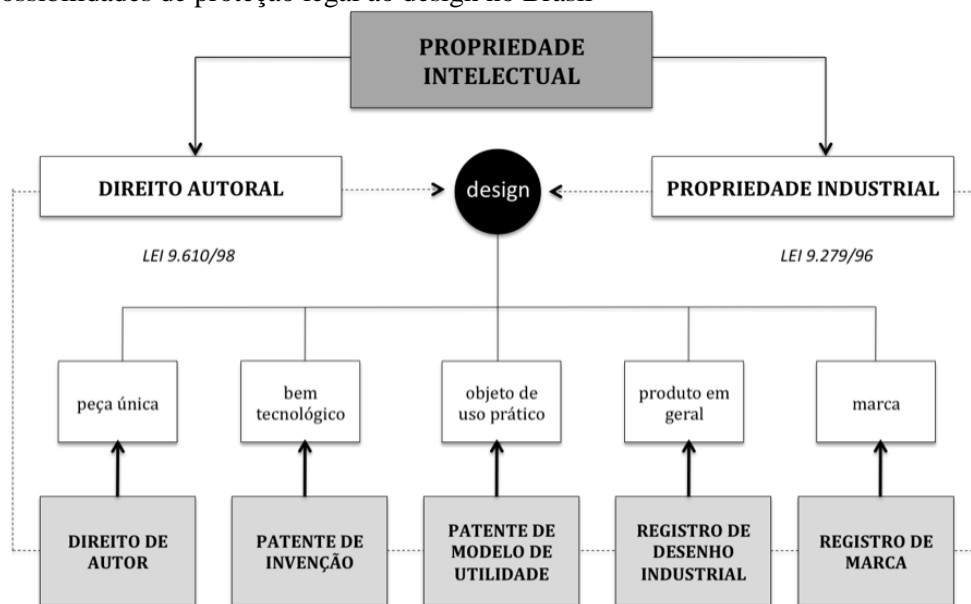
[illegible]ossibilidades de proteção legal ao design no Brasil

PROPRIEDADE INTELECTUAL

DIREITO AUTORAL

design

PROPRIEDADE INDUSTRIAL

LEI 9.610/98

LEI 9.279/96

peça única

bem tecnológico

objeto de uso prático

produto em geral

marca

DIREITO DE AUTOR

PATENTE DE INVENÇÃO

PATENTE DE MODELO DE UTILIDADE

REGISTRO DE DESENHO INDUSTRIAL

REGISTRO DE MARCA